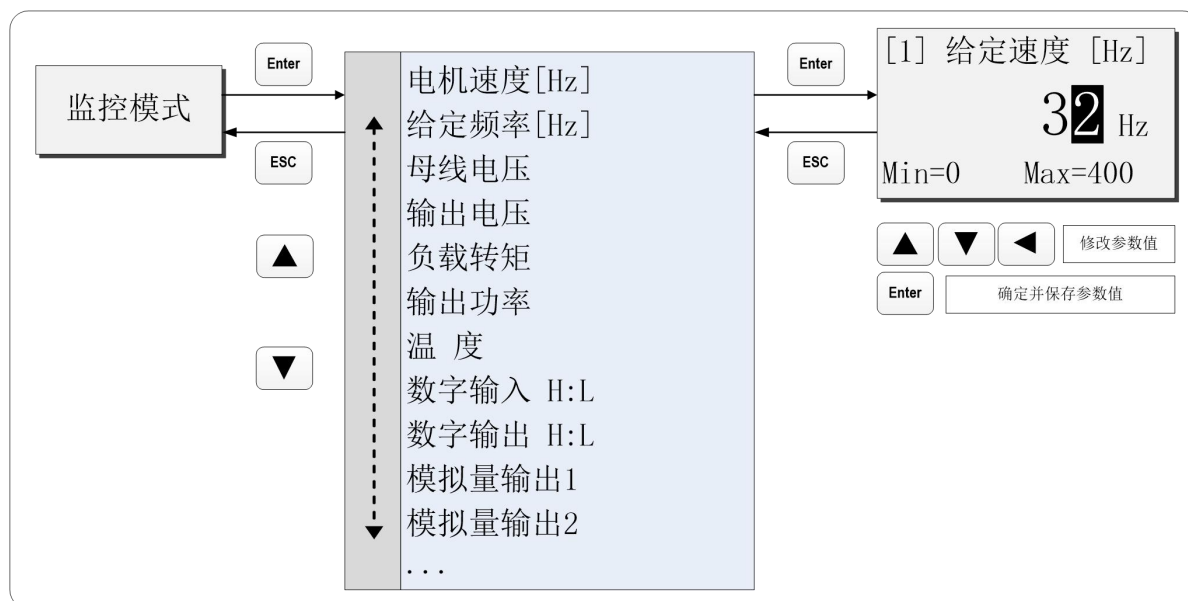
监控模式

Enter

ESC

▲

▼

电机速度[Hz]
给定频率[Hz]
母线电压
输出电压
负载转矩
输出功率
温 度
数字输入 H:L
数字输出 H:L
模拟量输出1
模拟量输出2
...

Enter

ESC

[1] 给定速度 [Hz]
32 Hz
Min=0 Max=400

▲ ▼ ◀ 修改参数值

Enter 确定并保存参数值